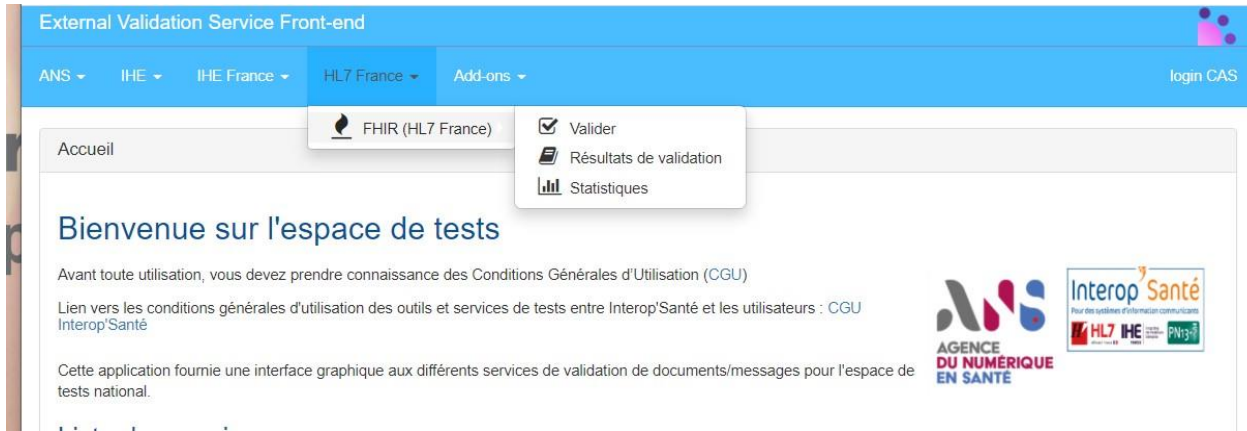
External Validation Service Front-end

ANS ▾ IHE ▾ IHE France ▾ HL7 France ▾ Add-ons ▾ login CAS

FHIR (HL7 France)

Valider
Résultats de validation
Statistiques

Accueil

Bienvenue sur l'espace de tests

Avant toute utilisation, vous devez prendre connaissance des Conditions Générales d'Utilisation (CGU)

Lien vers les conditions générales d'utilisation des outils et services de tests entre Interop'Santé et les utilisateurs : CGU Interop'Santé

Cette application fournie une interface graphique aux différents services de validation de documents/messages pour l'espace de tests national.

AGENCE DU NUMÉRIQUE EN SANTÉ

Interop'Santé
Pour des systèmes d'information communicants
HL7 IHE PN13

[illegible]